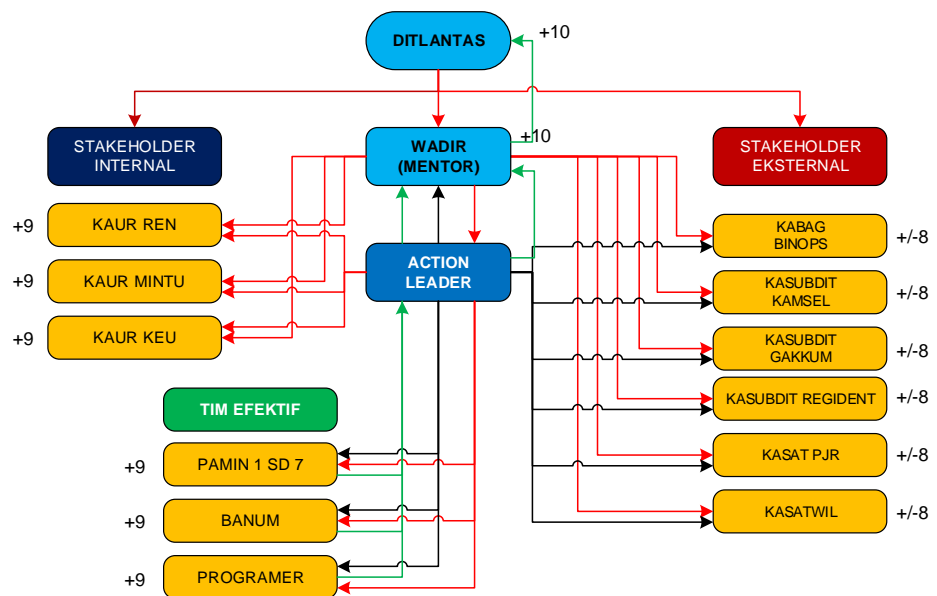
DITLANTAS

+10

STAKEHOLDER INTERNAL

WADIR (MENTOR)

+10

STAKEHOLDER EKSTERNAL

+9 KAUR REN

+9 KAUR MINTU

+9 KAUR KEU

ACTION LEADER

KABAG BINOPS +/-8

KASUBDIT KAMSEL +/-8

KASUBDIT GAKKUM +/-8

KASUBDIT REGIDENT +/-8

KASAT PJR +/-8

KASATWIL +/-8

TIM EFEKTIF

+9 PAMIN 1 SD 7

+9 BANUM

+9 PROGRAMER